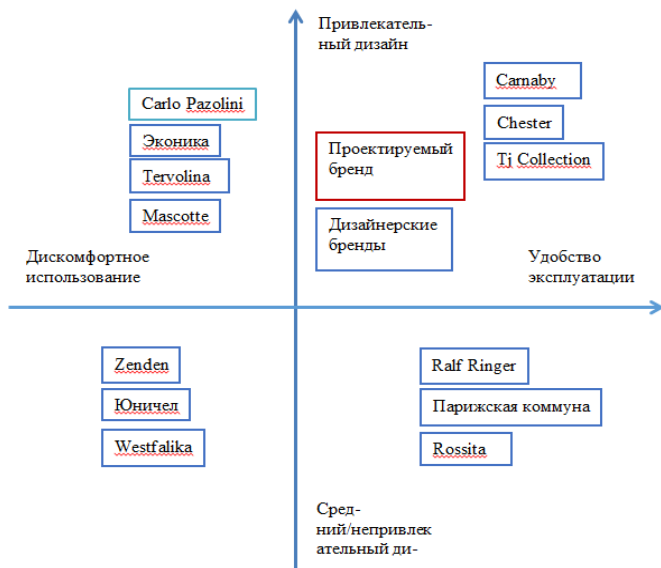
Привлекательный дизайн

Carlo Pazolini

Эконика

Tervolina

Mascotte

Проектируемый бренд

Дизайнерские бренды

Carnaby

Chester

Tj Collection

Дискомфортное использование

Удобство эксплуатации

Zenden

Юничел

Westfalika

Ralf Ringer

Парижская коммуна

Rossita

Средний/непривлекательный ди-